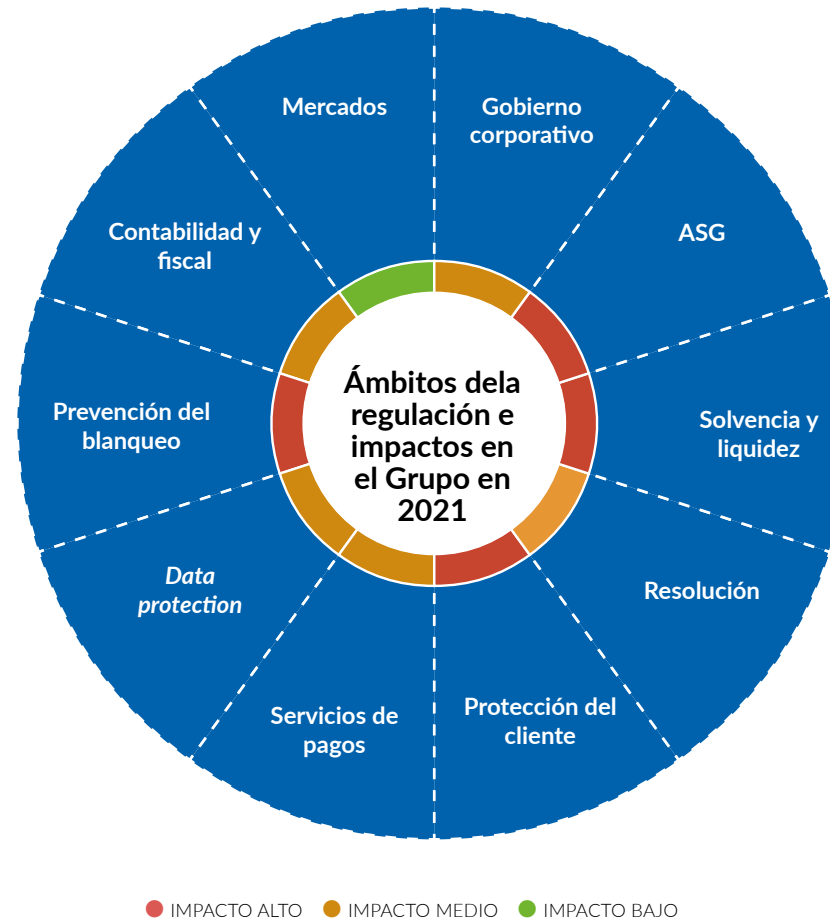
Mercados

Gobierno corporativo

ASG

Solvencia y liquidez

Resolución

Protección del cliente

Servicios de pagos

*Data protection*

Prevención del blanqueo

Contabilidad y fiscal

Ámbitos dela regulación e impactos en el Grupo en 2021

IMPACTO ALTO IMPACTO MEDIO IMPACTO BAJO